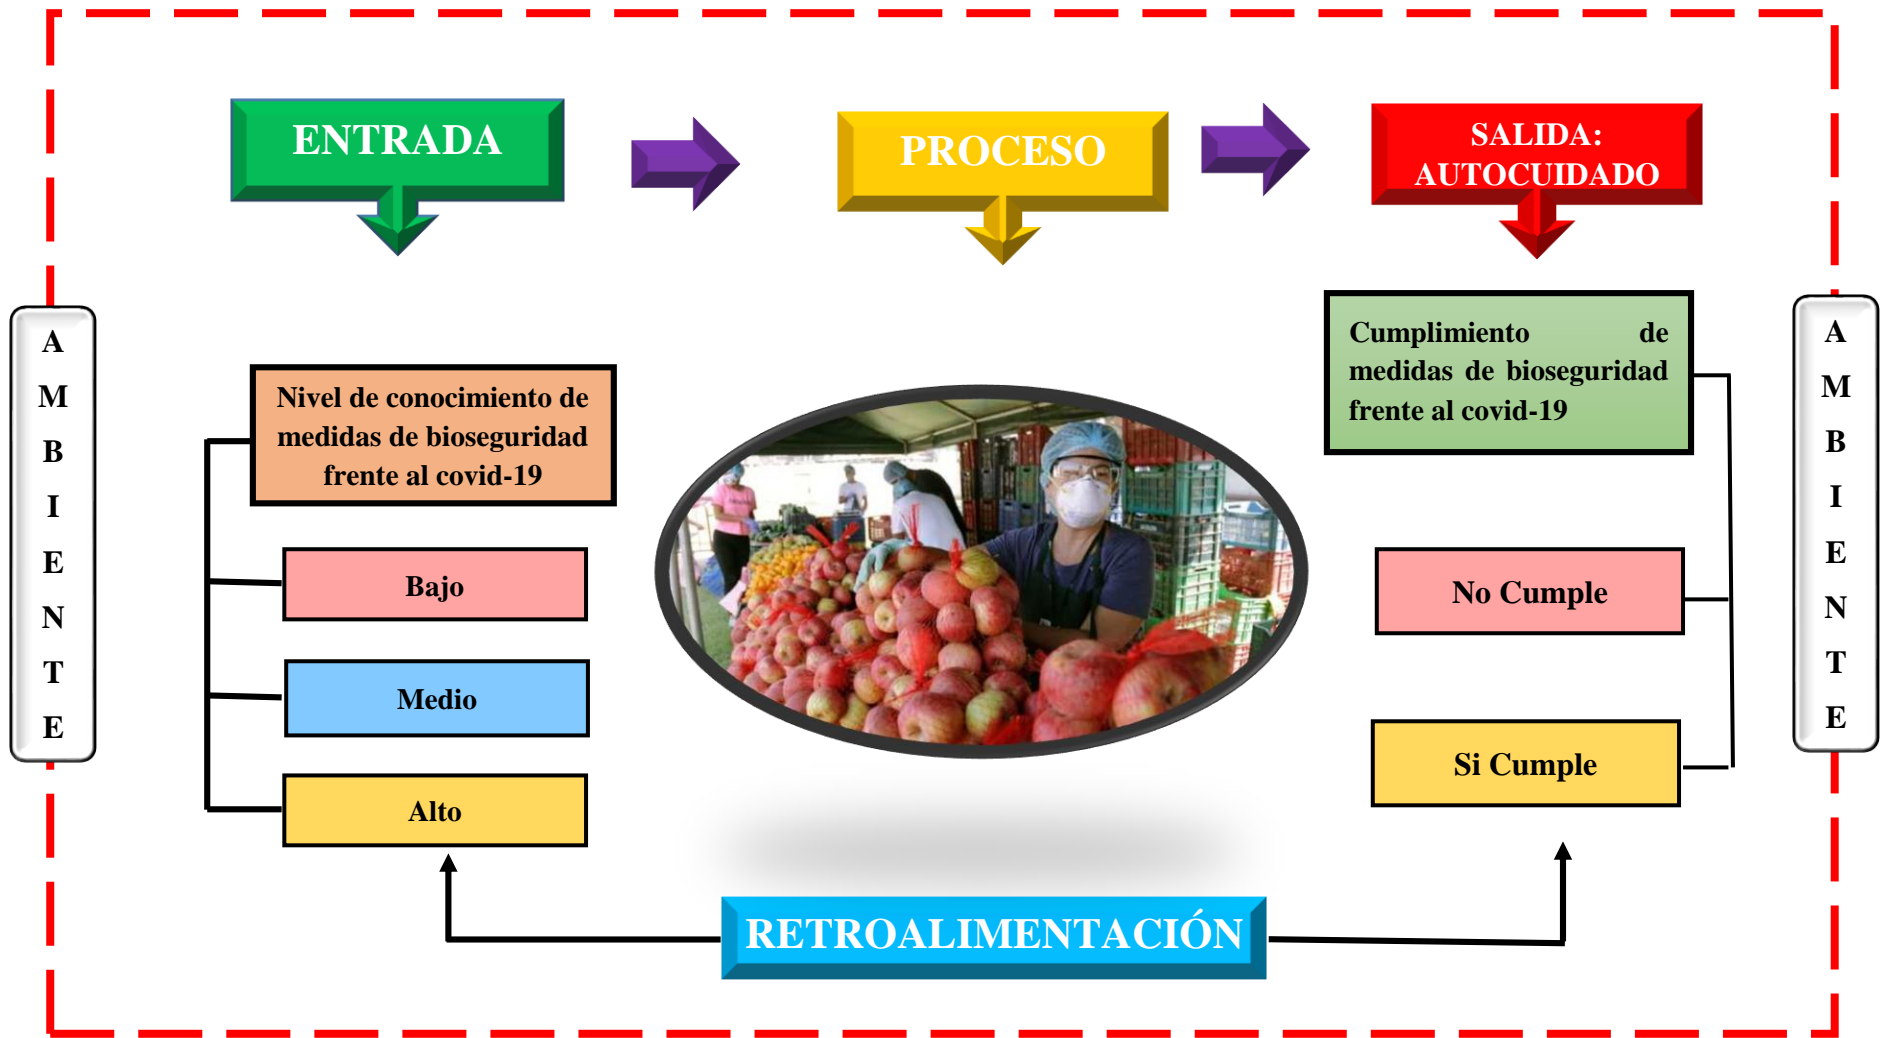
ENTRADA

PROCESO

SALIDA: AUTOCUIDADO

A M B I E N T E

Nivel de conocimiento de medidas de bioseguridad frente al covid-19

Bajo

Medio

Alto

Cumplimiento de medidas de bioseguridad frente al covid-19

No Cumple

Si Cumple

A M B I E N T E

RETROALIMENTACIÓN